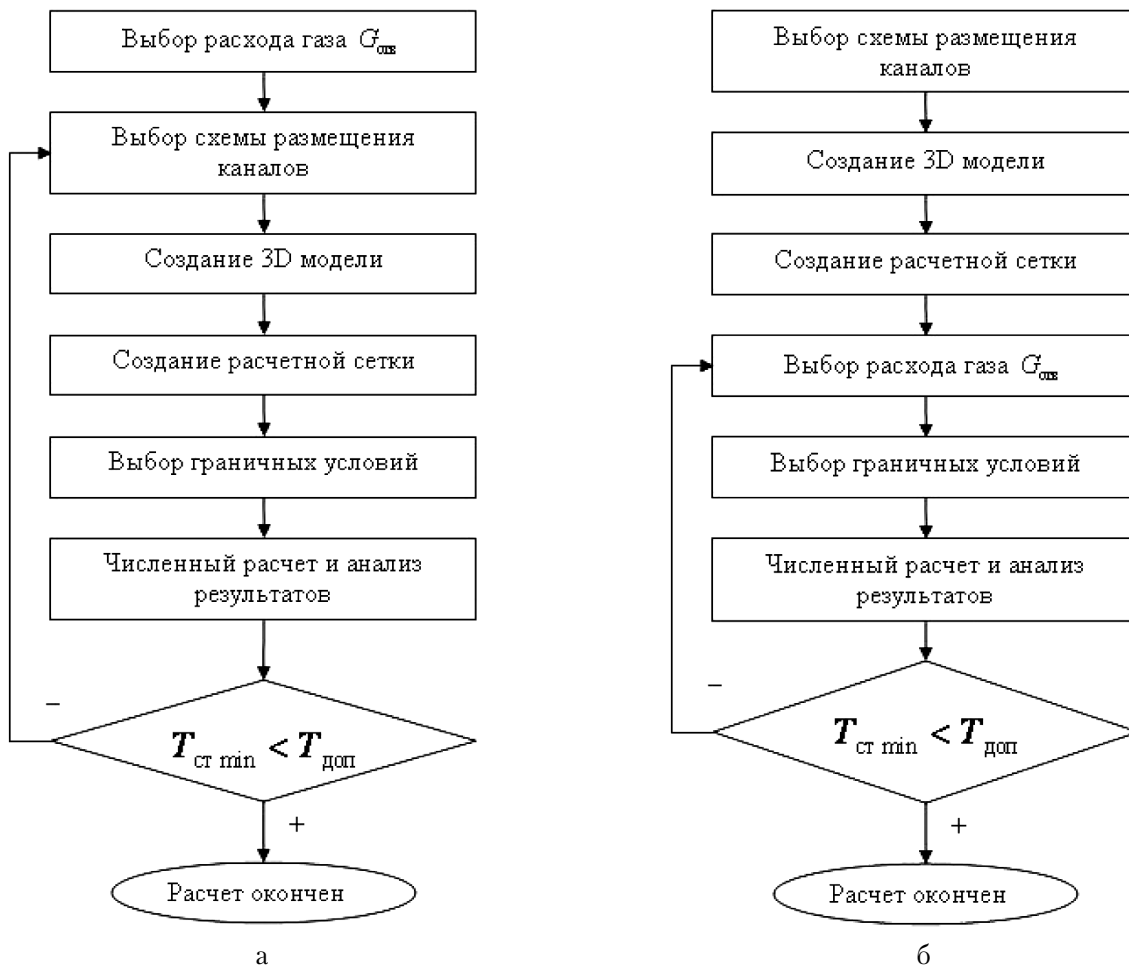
Выбор расхода газа $G_{охл}$

Выбор схемы размещения каналов

Создание 3D модели

Создание расчетной сетки

Выбор граничных условий

Численный расчет и анализ результатов

–

$T_{ст\ min} < T_{доп}$

+

Расчет окончен

а

Выбор схемы размещения каналов

Создание 3D модели

Создание расчетной сетки

Выбор расхода газа $G_{охл}$

Выбор граничных условий

Численный расчет и анализ результатов

–

$T_{ст\ min} < T_{доп}$

+

Расчет окончен

б